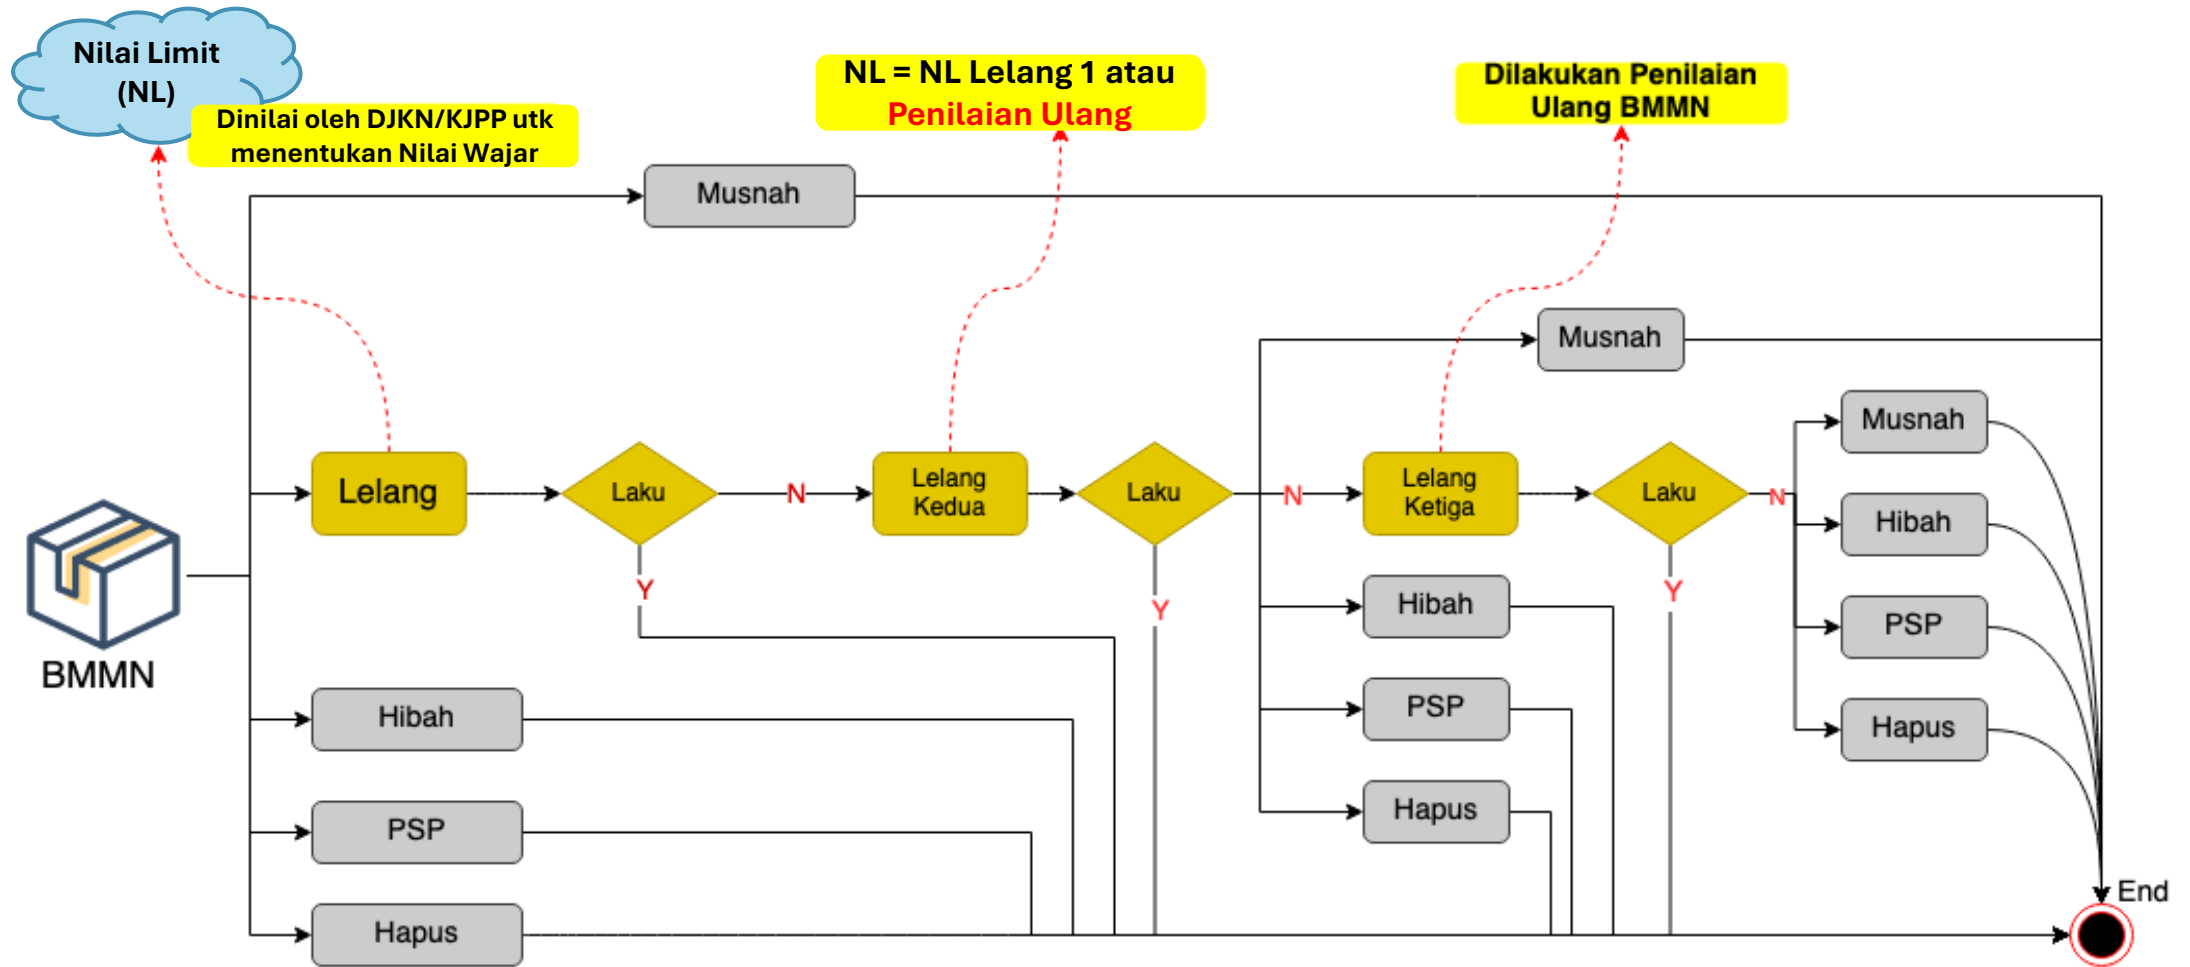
Nilai Limit (NL)

Dinilai oleh DJKN/KJPP utk menentukan Nilai Wajar

NL = NL Lelang 1 atau Penilaian Ulang

Dilakukan Penilaian Ulang BMMN

Musnah

Musnah

Musnah

Lelang

Laku

N

Lelang Kedua

Laku

N

Lelang Ketiga

Laku

N

Hibah

Y

Y

Y

Hibah

PSP

PSP

Hapus

BMMN

Hibah

PSP

Hapus

Hapus

End